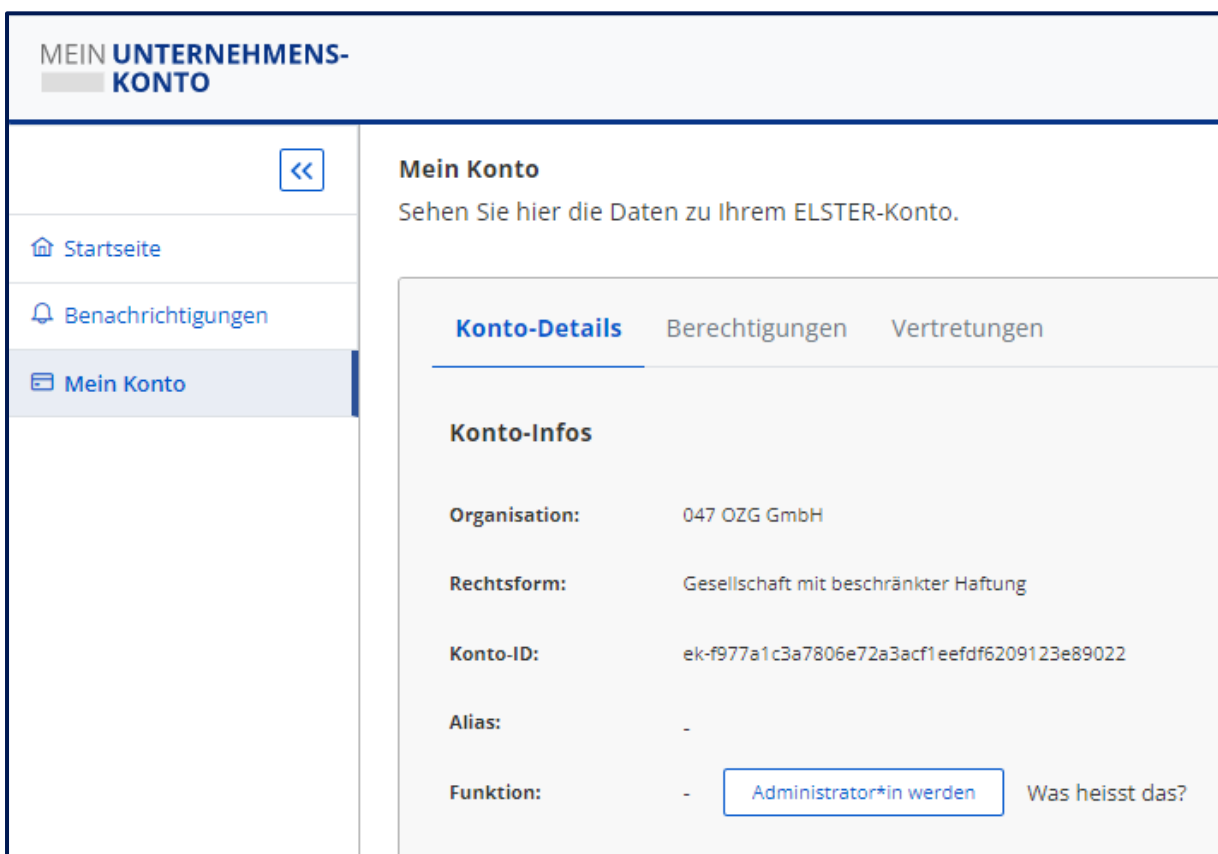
MEIN UNTERNEHMENS-
KONTO

Startseite
Benachrichtigungen
Mein Konto

Mein Konto
Sehen Sie hier die Daten zu Ihrem ELSTER-Konto.

Konto-Details Berechtigungen Vertretungen

Konto-Infos

| | |
|---|---|
| Organisation: | 047 OZG GmbH |
| Rechtsform: | Gesellschaft mit beschränkter Haftung |
| Konto-ID: | ek-f977a1c3a7806e72a3acf1eefdf6209123e89022 |
| Alias: | - |
| Funktion: | - Administrator*in werden Was heisst das? |